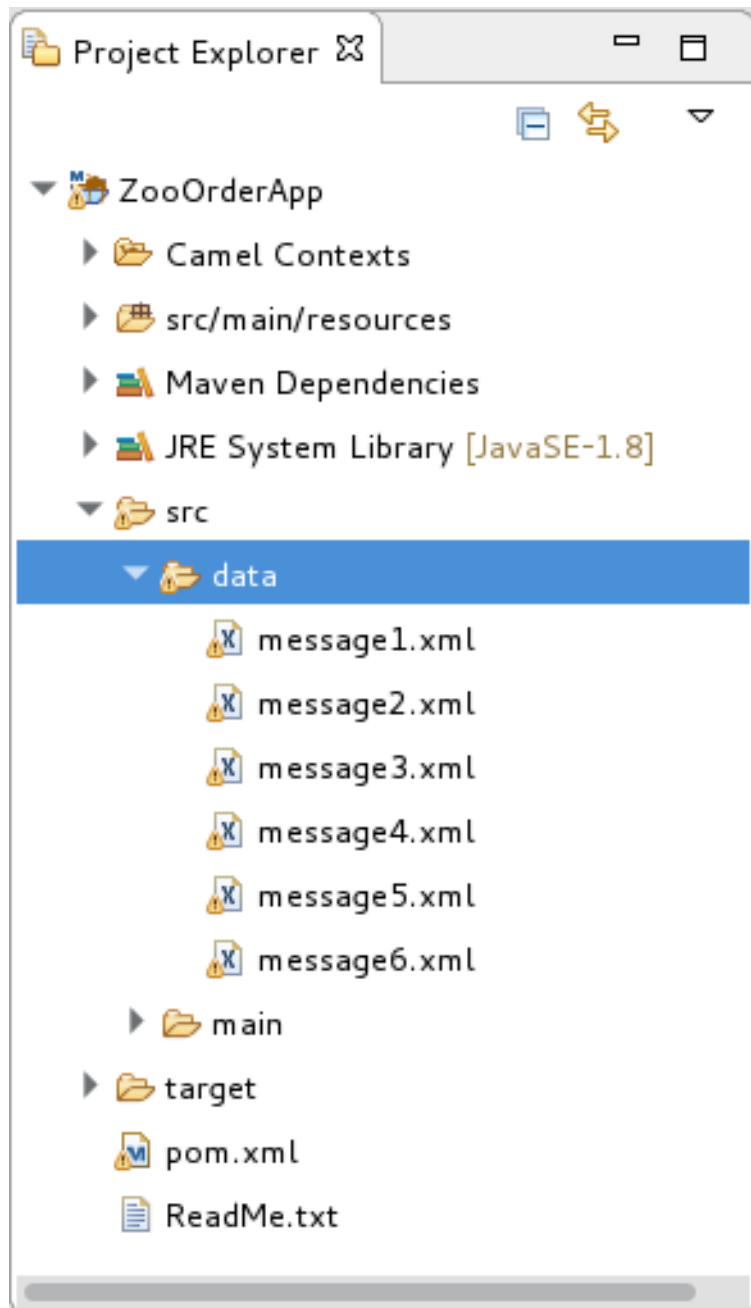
Project Explorer

ZooOrderApp
Camel Contexts
src/main/resources
Maven Dependencies
JRE System Library [JavaSE-1.8]
src
data
message1.xml
message2.xml
message3.xml
message4.xml
message5.xml
message6.xml
main
target
pom.xml
ReadMe.txt